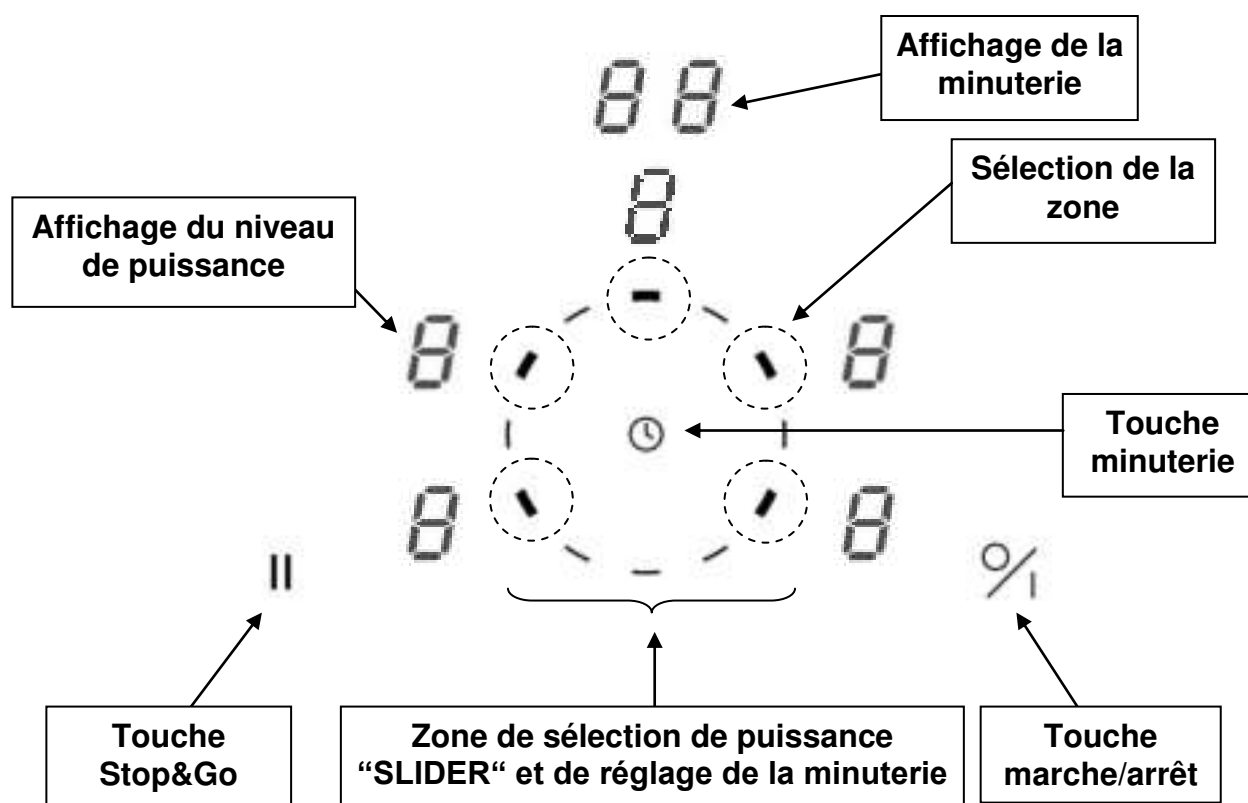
Affichage de la minuterie

88

Sélection de la zone

8

Affichage du niveau de puissance

8

8

Touche minuterie

8

8

II

%

Touche Stop&Go

Zone de sélection de puissance “SLIDER“ et de réglage de la minuterie

Touche marche/arrêt